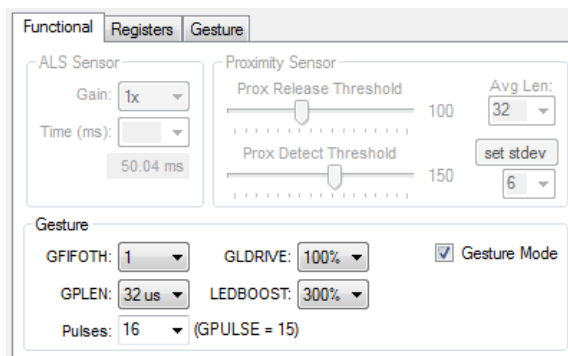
Functional | Registers | Gesture

ALS Sensor

Gain: 1x

Time (ms):

50.04 ms

Proximity Sensor

Prox Release Threshold

100

Prox Detect Threshold

150

Avg Len:

32

set stdev

6

Gesture

GFIFOTH: 1

GLDRIVE: 100%

Gesture Mode

GPLEN: 32 us

LEDBOOST: 300%

Pulses: 16

(GPULSE = 15)